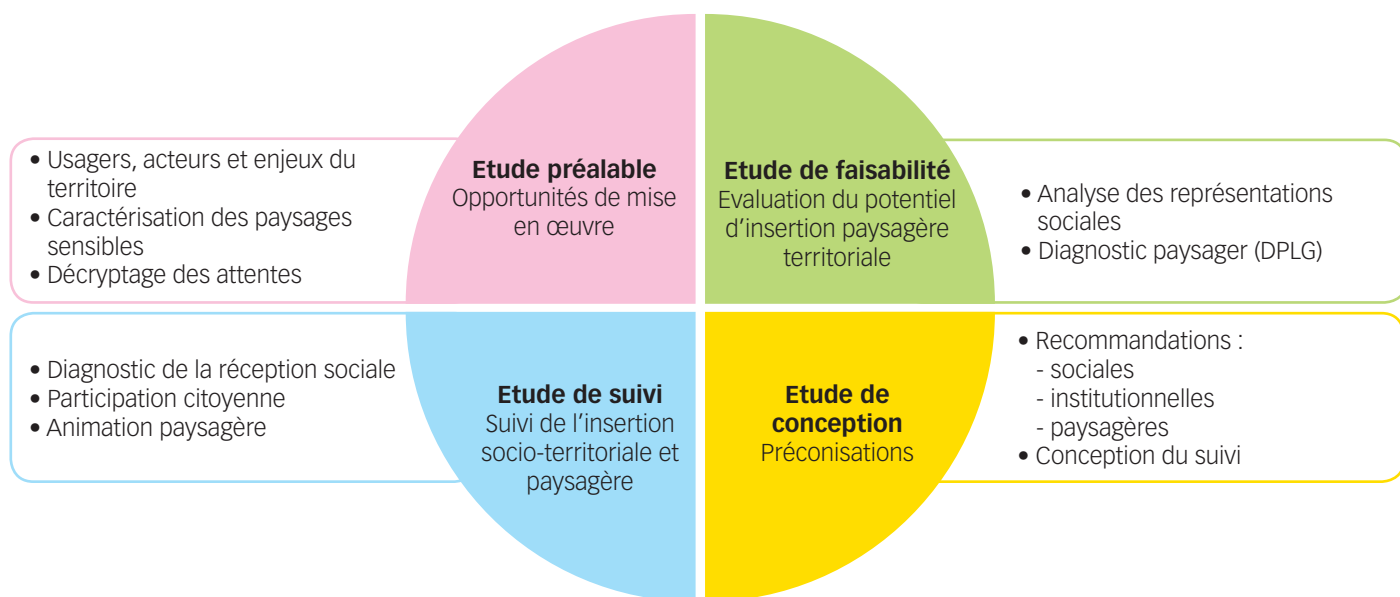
• Usagers, acteurs et enjeux du territoire
• Caractérisation des paysages sensibles
• Décryptage des attentes

**Etude préalable**
Opportunités de mise en œuvre

**Etude de faisabilité**
Evaluation du potentiel d'insertion paysagère territoriale

• Analyse des représentations sociales
• Diagnostic paysager (DPLG)

• Diagnostic de la réception sociale
• Participation citoyenne
• Animation paysagère

**Etude de suivi**
Suivi de l'insertion socio-territoriale et paysagère

**Etude de conception**
Préconisations

• Recommandations :
- sociales
- institutionnelles
- paysagères
• Conception du suivi